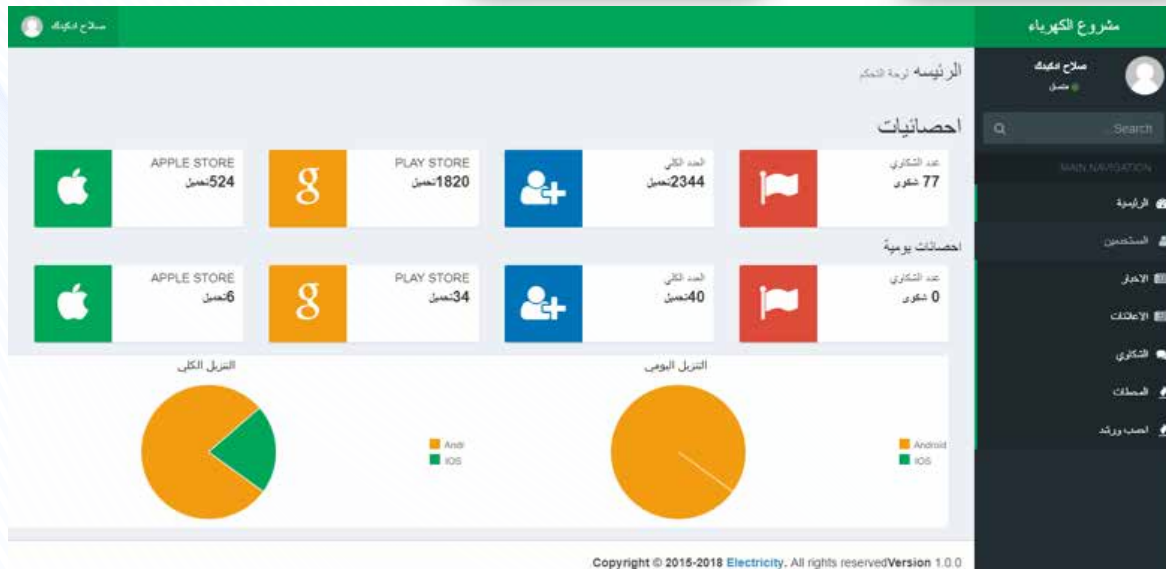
صلاح ادكيناك

مشروع الكهرباء

صلاح ادكيناك
متصل

Search

MAIN NAVIGATION

الرئيسية
المستخدمين
الاخبار
الاعلانات
الشكاوي
المحطات
احسب ورتك

الرئيسه لوحة التحكم

احصائيات

عدد الشكاوي
77 شكوى

العدد الكلي
2344تحميل

PLAY STORE
1820تحميل

APPLE STORE
524تحميل

احصائات يومية

عدد الشكاوي
0 شكوى

العدد الكلي
40تحميل

PLAY STORE
34تحميل

APPLE STORE
6تحميل

التنزيل اليومي

Android
IOS

التنزيل الكلي

Andr
IOS

Copyright © 2015-2018 Electricity. All rights reservedVersion 1.0.0